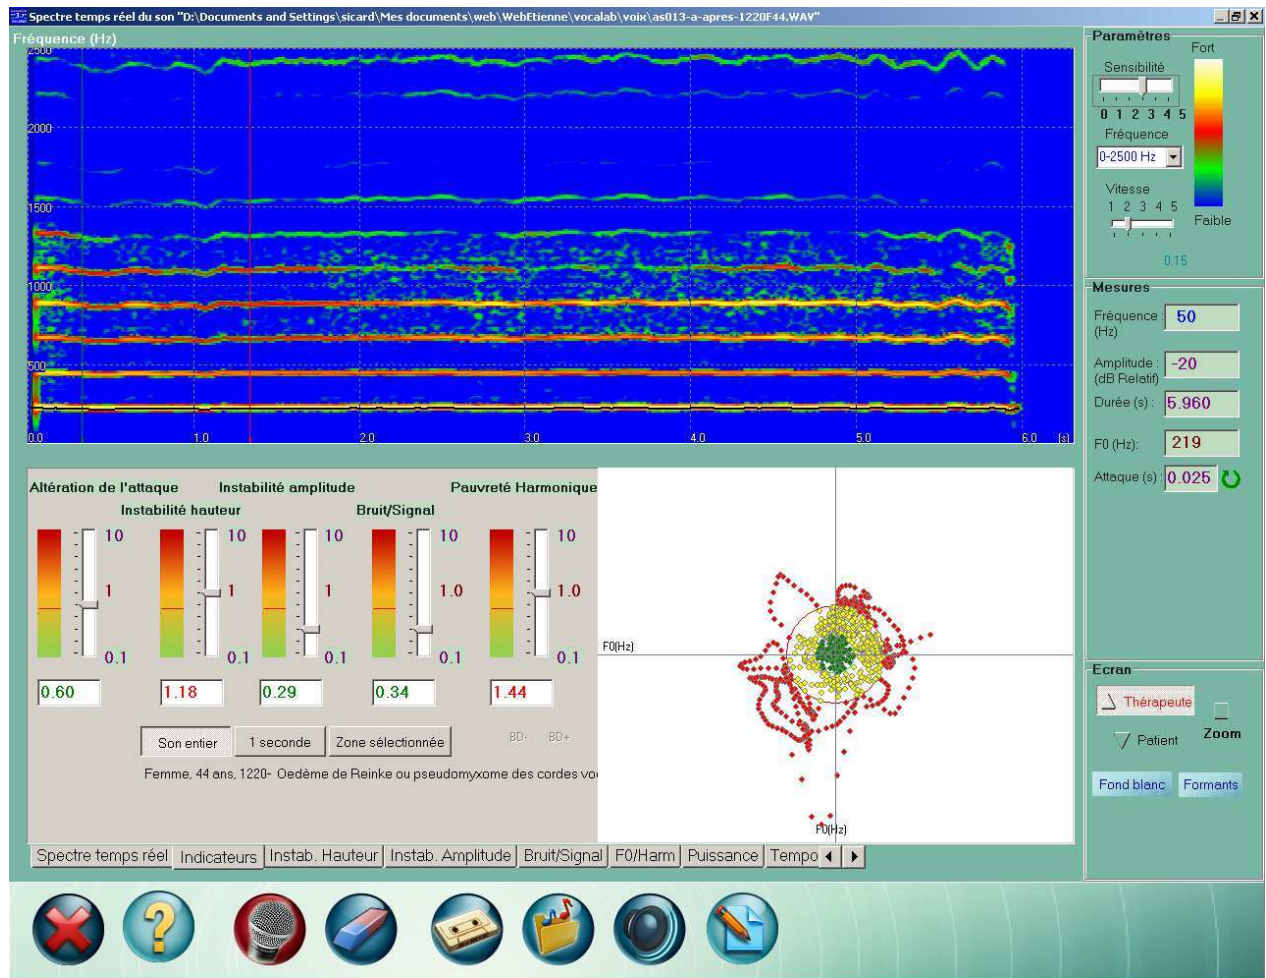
Spectre temps réel du son "D:\Documents and Settings\sicard\Mes documents\web\WebEtienne\vocalab\voix\as013-a-apres-1220F44.WAV"

Fréquence (Hz)
2500
2000
1500
1000
500
0.0
1.0
2.0
3.0
4.0
5.0
6.0 [s]

Paramètres
Sensibilité
0 1 2 3 4 5
Fréquence
0-2500 Hz
Vitesse
1 2 3 4 5
0.15
Fort
Faible

Mesures
Fréquence (Hz) 50
Amplitude : (dB Relatif) -20
Durée (s) : 5.960
F0 (Hz): 219
Attaque (s) : 0.025

Altération de l'attaque
Instabilité hauteur
Instabilité amplitude
Bruit/Signal
Pauvreté Harmonique
10
1
0.1
10
1
0.1
10
1
0.1
10
1.0
0.1
10
1.0
0.1
0.60
1.18
0.29
0.34
1.44

Son entier
1 seconde
Zone sélectionnée
BD-
BD+
Femme, 44 ans, 1220- Oedème de Reinke ou pseudomyxome des cordes vo

F0(Hz)
F0(Hz)

Ecran
Thérapeute
Patient
Zoom
Fond blanc
Formants

Spectre temps réel
Indicateurs
Instab. Hauteur
Instab. Amplitude
Bruit/Signal
F0/Harm
Puissance
Tempo